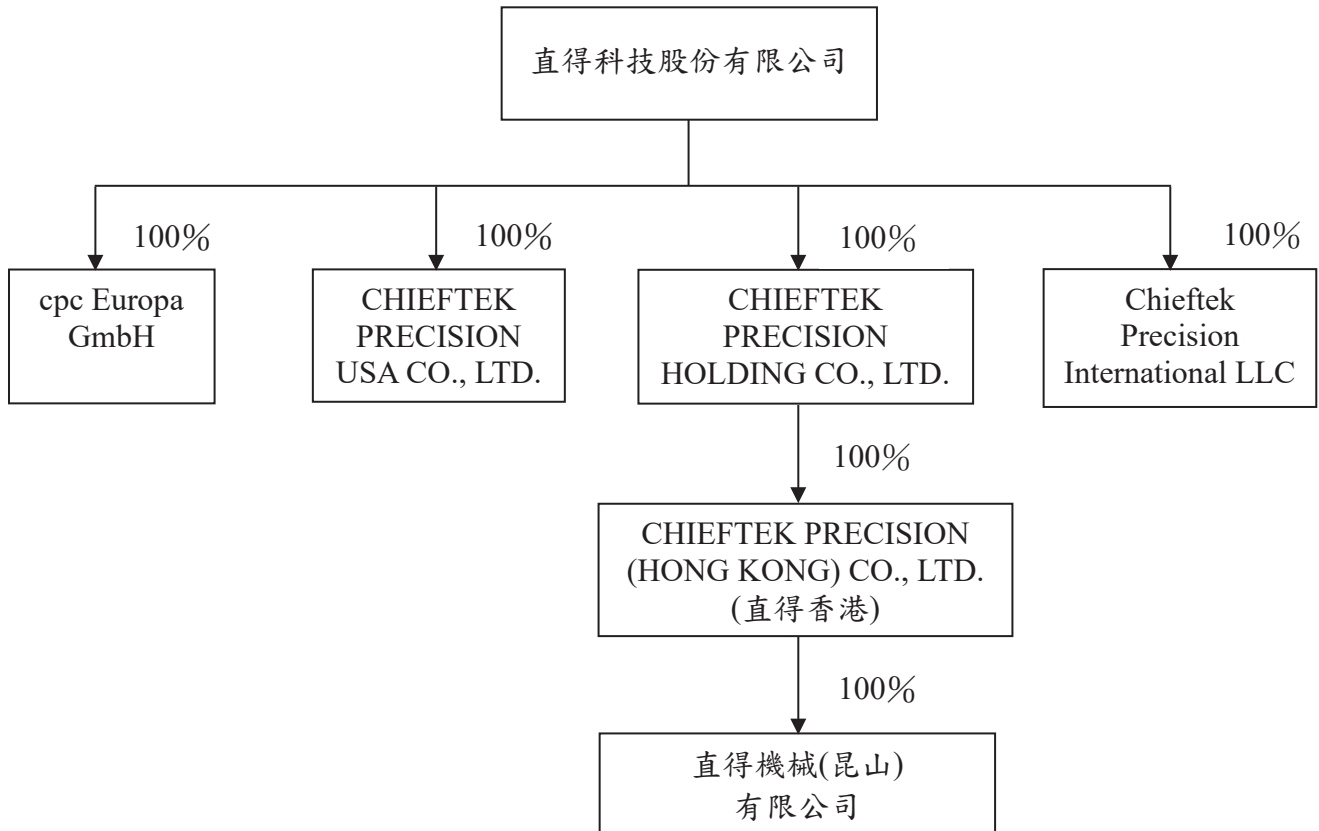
直得科技股份有限公司

100%

cpc Europa GmbH

100%

CHIEFTEK PRECISION USA CO., LTD.

100%

CHIEFTEK PRECISION HOLDING CO., LTD.

100%

Chieftek Precision International LLC

100%

CHIEFTEK PRECISION (HONG KONG) CO., LTD. (直得香港)

100%

直得機械(昆山)有限公司